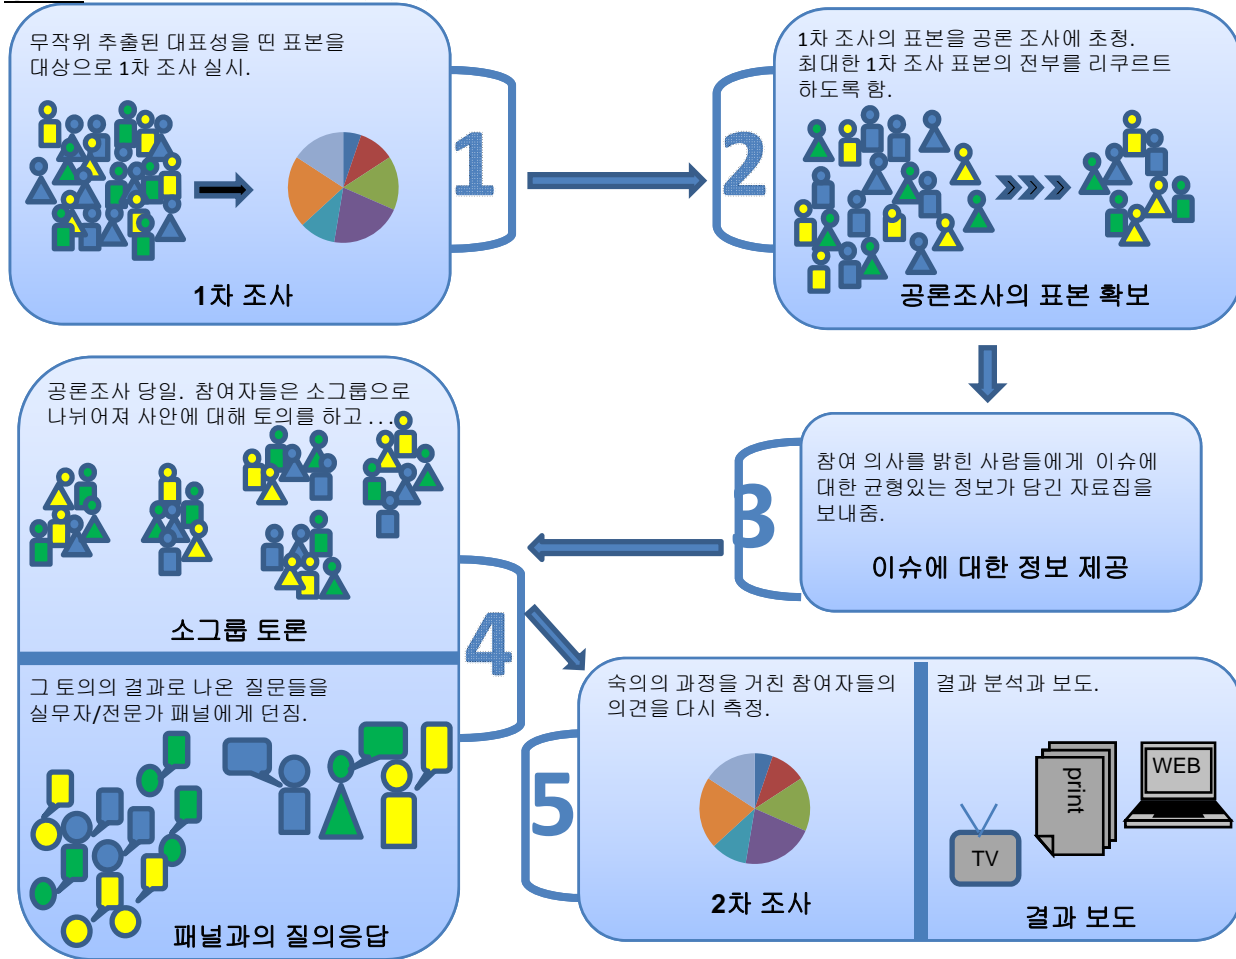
무작위 추출된 대표성을 띤 표본을 대상으로 1차 조사 실시.

1

1차 조사

2

1차 조사의 표본을 공론 조사에 초청. 최대한 1차 조사 표본의 전부를 리쿠르트 하도록 함.

공론조사의 표본 확보

공론조사 당일. 참여자들은 소그룹으로 나뉘어져 사안에 대해 토의를 하고...

소그룹 토론

3

참여 의사를 밝힌 사람들에게 이슈에 대한 균형있는 정보가 담긴 자료집을 보내줌.

이슈에 대한 정보 제공

4

그 토의의 결과로 나온 질문들을 실무자/전문가 패널에게 던짐.

패널과의 질의응답

5

숙의의 과정을 거친 참여자들의 의견을 다시 측정.

2차 조사

결과 분석과 보도.

TV

print

WEB

결과 보도